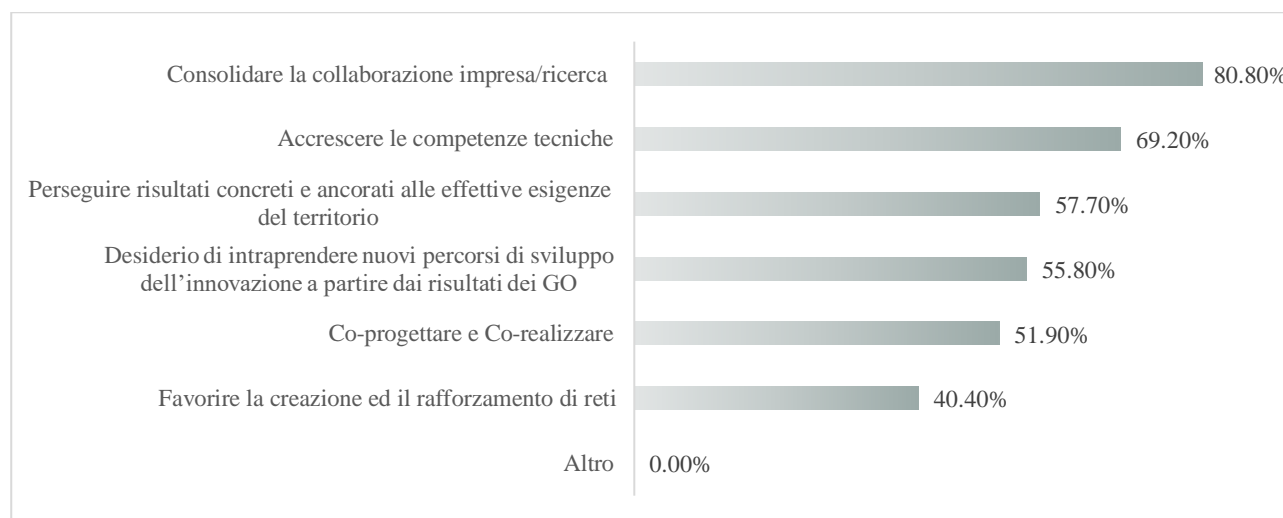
Consolidare la collaborazione impresa/ricerca 80.80%

Accrescere le competenze tecniche 69.20%

Perseguire risultati concreti e ancorati alle effettive esigenze del territorio 57.70%

Desiderio di intraprendere nuovi percorsi di sviluppo dell'innovazione a partire dai risultati dei GO 55.80%

Co-progettare e Co-realizzare 51.90%

Favorire la creazione ed il rafforzamento di reti 40.40%

Altro 0.00%